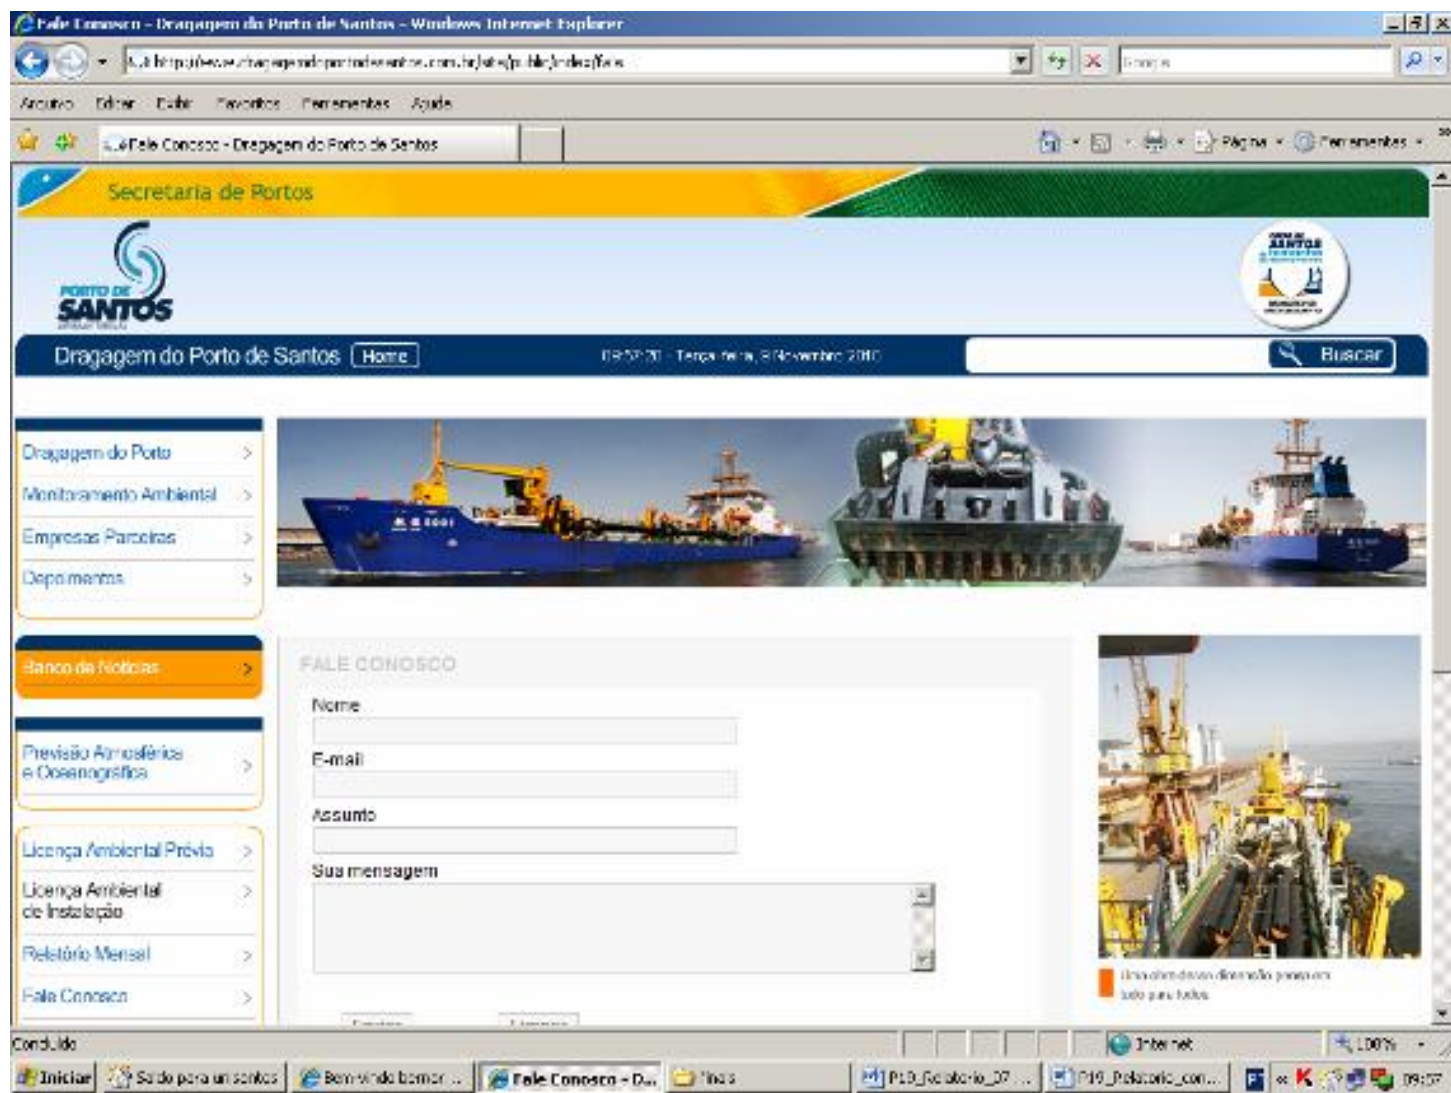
Fale Conosco - Dragagem do Porto de Santos - Windows Internet Explorer

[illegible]

Arquivo Editar Exibir Favoritos Ferramentes Ajuda

Fale Conosco - Dragagem do Porto de Santos

Página Ferramentas

Secretaria de Portos

PORTO DE SANTOS

Dragagem do Porto de Santos Home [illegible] - Terça-feira, 9 Novembro 2010 Buscar

Dragagem do Porto
Monitoramento Ambiental
Empresas Parceiras
Depoimentos

Banco de Notícias

Previsão Atmosférica e Oceanográfica

Licença Ambiental Prévia
Licença Ambiental de Instalação
Relatório Mensal
Fale Conosco

FALE CONOSCO

Nome

E-mail

Assunto

Sua mensagem

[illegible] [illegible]

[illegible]

Concluído

Internet 100%

Iniciar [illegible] Bem-vindo bomar ... Fale Conosco - D... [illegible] P10_Relatorio_07 ... P10_Relatorio_con... 09:57